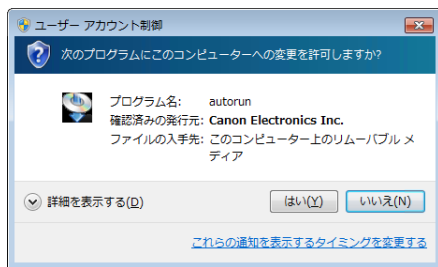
ユーザー アカウント制御

次のプログラムにこのコンピューターへの変更を許可しますか?

プログラム名: autorun
確認済みの発行元: Canon Electronics Inc.
ファイルの入手先: このコンピューター上のリムーバブル メディア

詳細を表示する(D)

はい(Y)

いいえ(N)

これらの通知を表示するタイミングを変更する